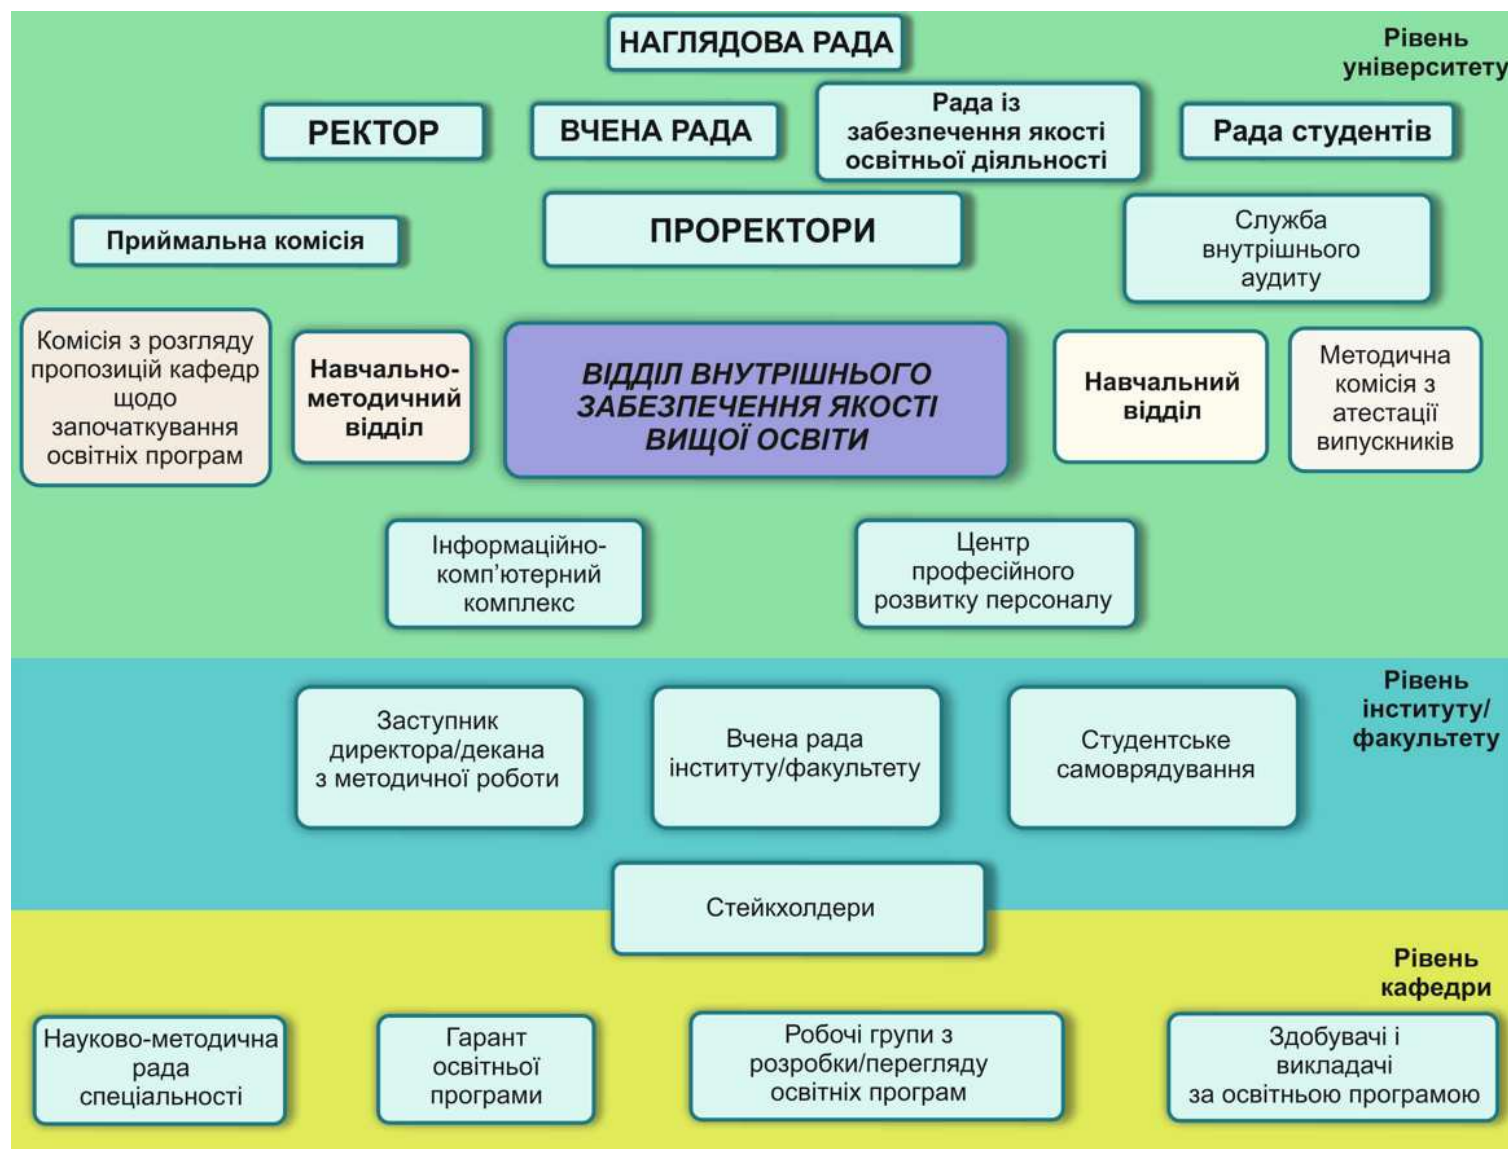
НАГЛЯДОВА РАДА

Рівень університету

РЕКТОР

ВЧЕНА РАДА

Рада із забезпечення якості освітньої діяльності

Рада студентів

Приймальна комісія

ПРОРЕКТОРИ

Служба внутрішнього аудиту

Комісія з розгляду пропозицій кафедр щодо започаткування освітніх програм

Навчально-методичний відділ

ВІДДІЛ ВНУТРІШНЬОГО ЗАБЕЗПЕЧЕННЯ ЯКОСТІ ВИЩОЇ ОСВІТИ

Навчальний відділ

Методична комісія з атестації випускників

Інформаційно-комп'ютерний комплекс

Центр професійного розвитку персоналу

Рівень інституту/ факультету

Заступник директора/декана з методичної роботи

Вчена рада інституту/факультету

Студентське самоврядування

Стейкхолдери

Рівень кафедри

Науково-методична рада спеціальності

Гарант освітньої програми

Робочі групи з розробки/перегляду освітніх програм

Здобувачі і викладачі за освітньою програмою